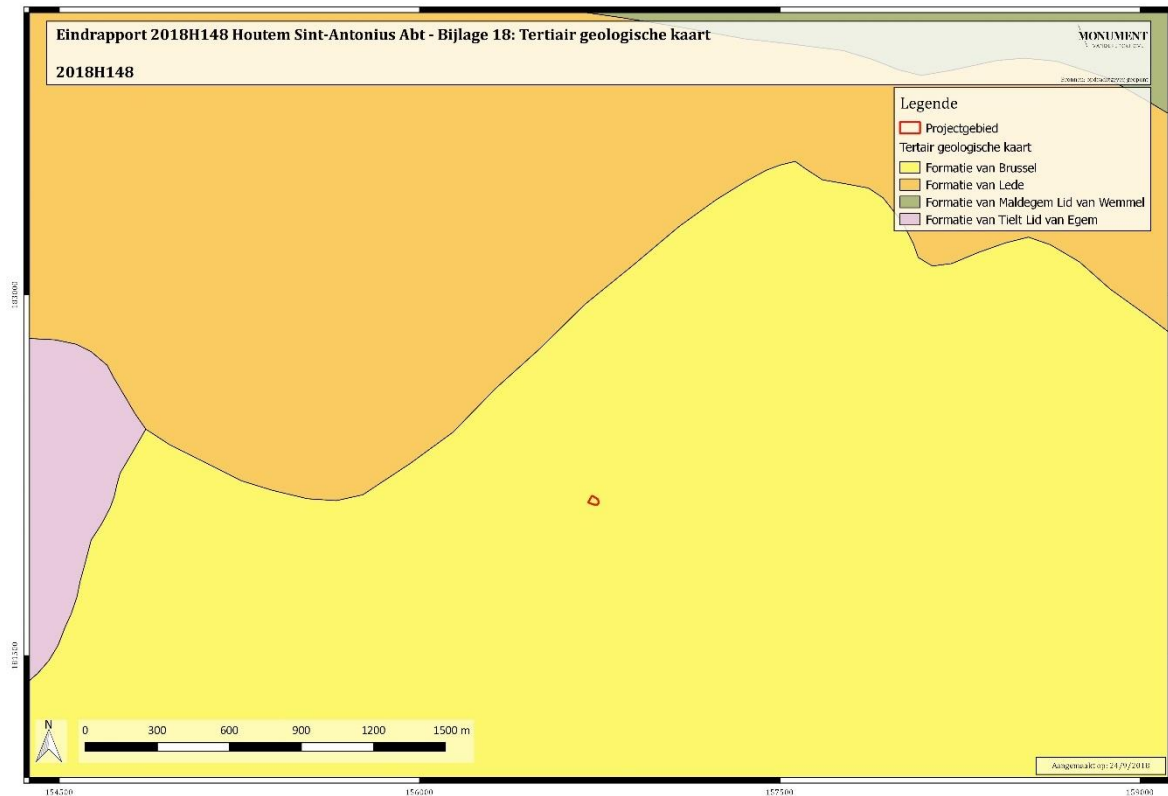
Eindrapport 2018H148 Houtem Sint-Antonius Abt - Bijlage 18: Tertiair geologische kaart

2018H148

MONUMENT

Legende
Projectgebied
Tertiair geologische kaart
Formatie van Brussel
Formatie van Lede
Formatie van Maldegem Lid van Wemmel
Formatie van Tielt Lid van Egem

N

0 300 600 900 1200 1500 m

Aangemaakt op: 24/9/2018

154500
156200
157500
159000
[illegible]
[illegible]